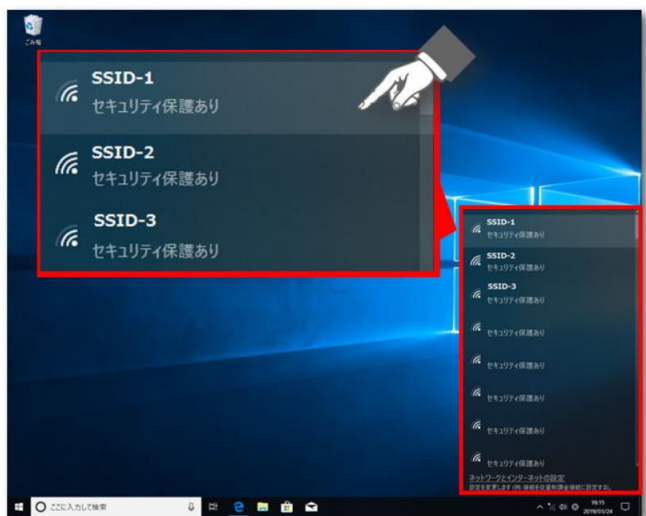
ごみ箱

SSID-1
セキュリティ保護あり

SSID-2
セキュリティ保護あり

SSID-3
セキュリティ保護あり

SSID-1
セキュリティ保護あり
SSID-2
セキュリティ保護あり
SSID-3
セキュリティ保護あり
セキュリティ保護あり
セキュリティ保護あり
セキュリティ保護あり
セキュリティ保護あり
セキュリティ保護あり
セキュリティ保護あり
ネットワークとインターネットの設定
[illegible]

ここに入力して検索

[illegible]
2019/01/24